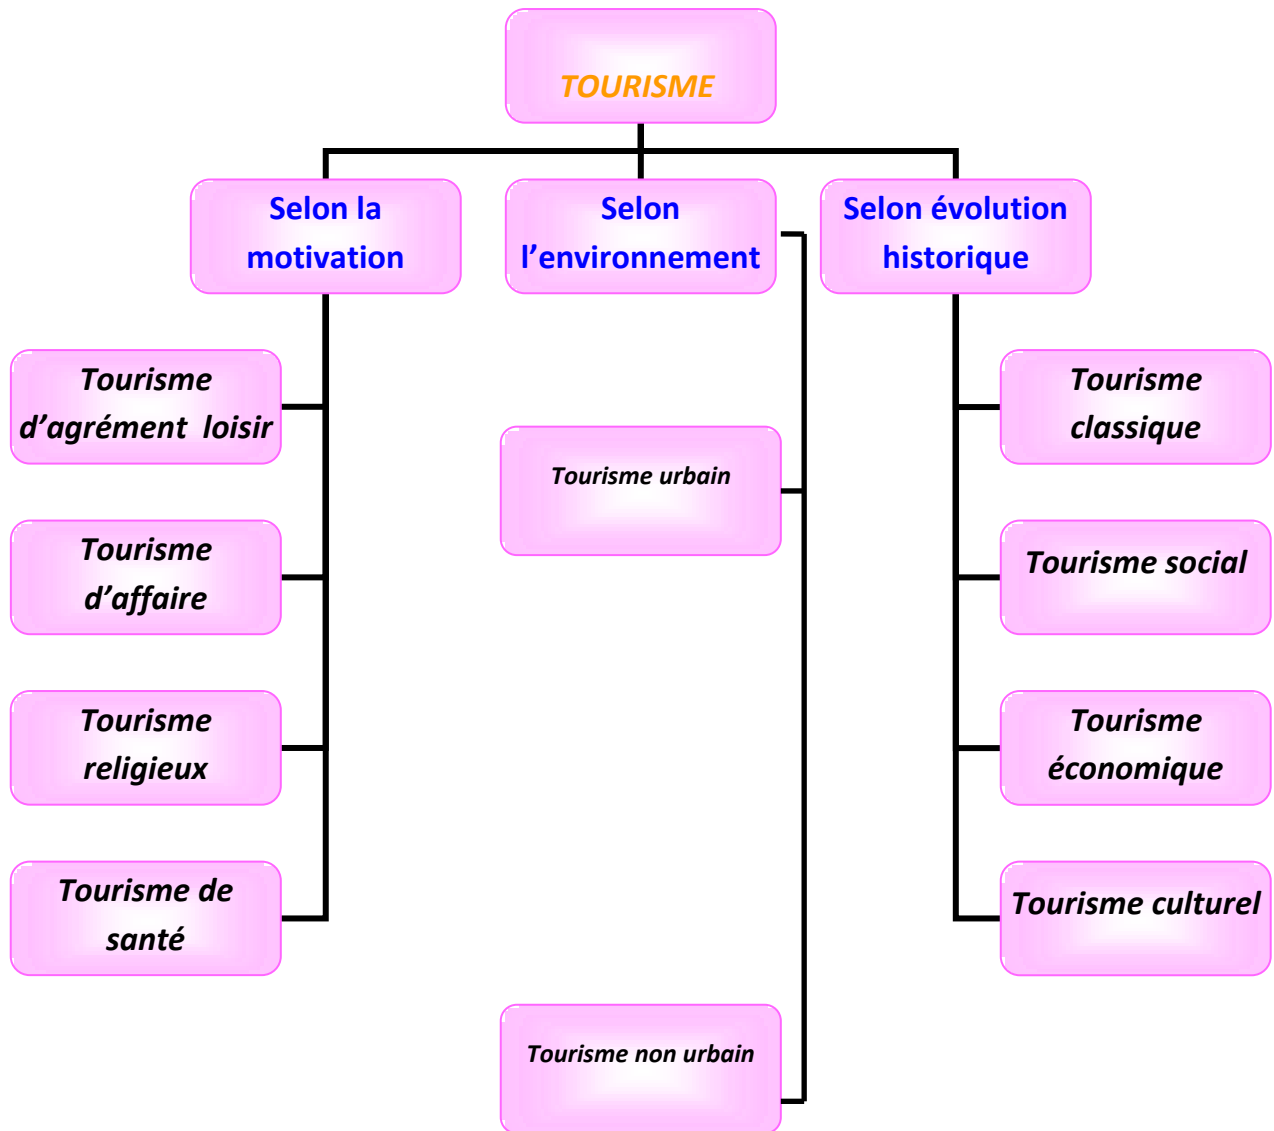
TOURISME

Selon la motivation

Tourisme d'agrément loisir

Tourisme d'affaire

Tourisme religieux

Tourisme de santé

Selon l'environnement

Tourisme urbain

Tourisme non urbain

Selon évolution historique

Tourisme classique

Tourisme social

Tourisme économique

Tourisme culturel